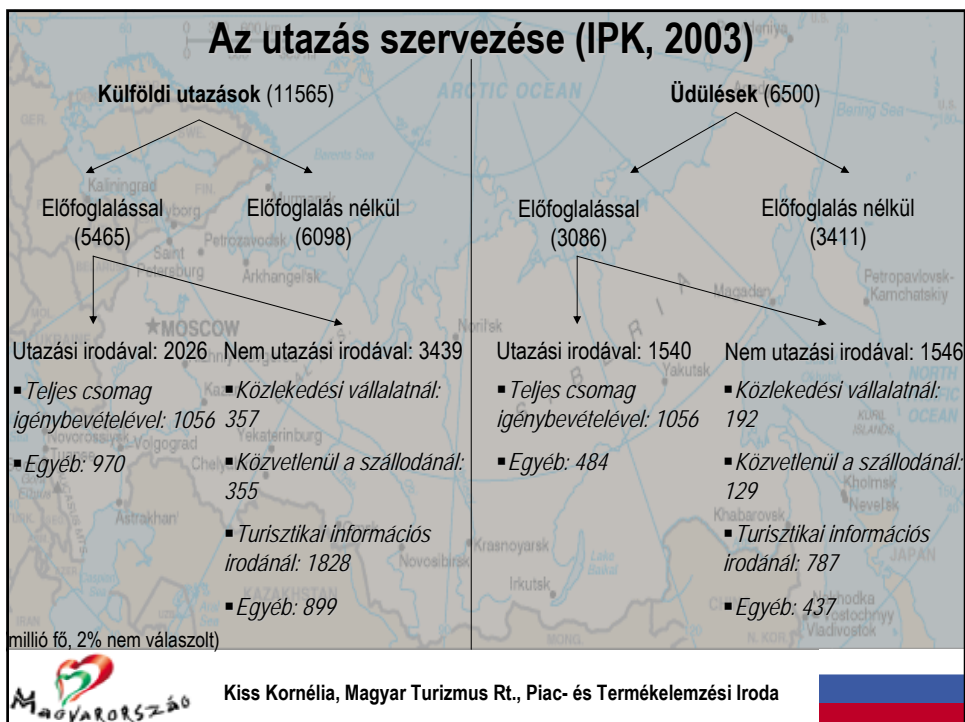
Az utazás szervezése (IPK, 2003)

Külföldi utazások (11565)

Előfoglalással (5465)

Előfoglalás nélkül (6098)

Utazási irodával: 2026
- Teljes csomag igénybevételével: 1056
- Egyéb: 970

Nem utazási irodával: 3439
- Közlekedési vállalatnál: 357
- Közvetlenül a szállodánál: 355
- Turisztikai információs irodánál: 1828
- Egyéb: 899

Üdülések (6500)

Előfoglalással (3086)

Előfoglalás nélkül (3411)

Utazási irodával: 1540
- Teljes csomag igénybevételével: 1056
- Egyéb: 484

Nem utazási irodával: 1546
- Közlekedési vállalatnál: 192
- Közvetlenül a szállodánál: 129
- Turisztikai információs irodánál: 787
- Egyéb: 437

millió fő, 2% nem válaszolt)

Magyarország

Kiss Kornélia, Magyar Turizmus Rt., Piac- és Termékelemzési Iroda